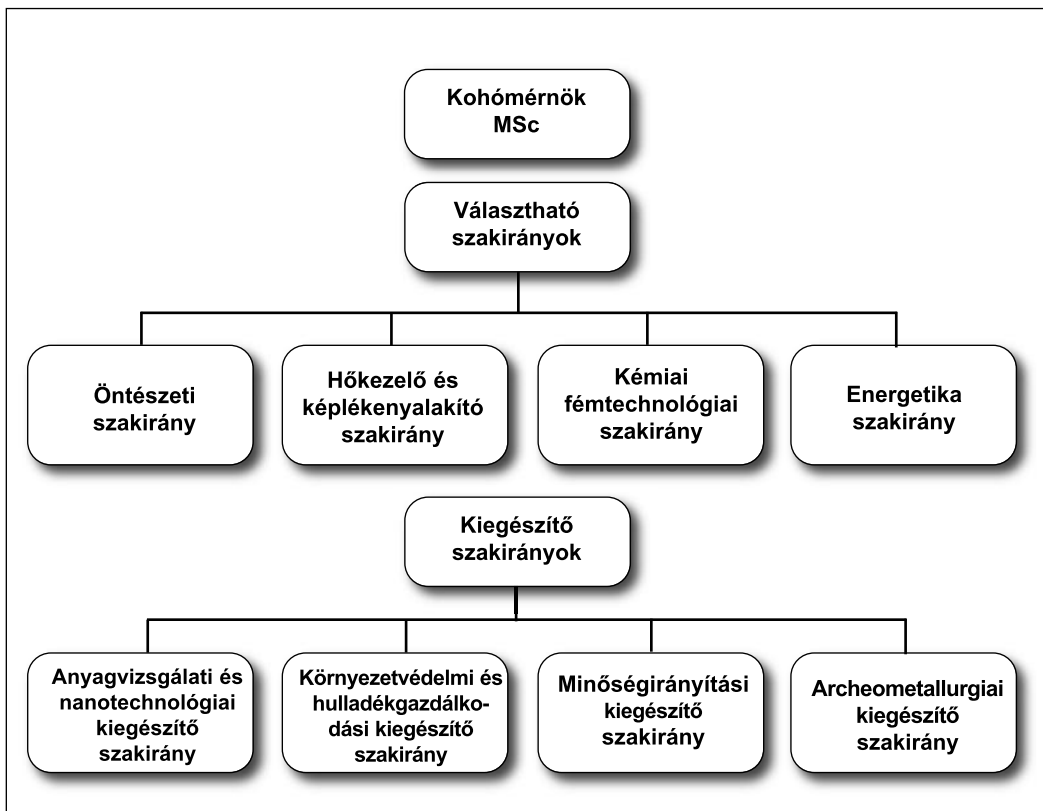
Kohómérnök MSc

Választható szakirányok

Öntészeti szakirány

Hőkezelő és képlékenyalakító szakirány

Kémiai fémtechnológiai szakirány

Energetika szakirány

Kiegészítő szakirányok

Anyagvizsgálati és nanotechnológiai kiegészítő szakirány

Környezetvédelmi és hulladékgazdálkodási kiegészítő szakirány

Minőségirányítási kiegészítő szakirány

Archeometallurgiai kiegészítő szakirány